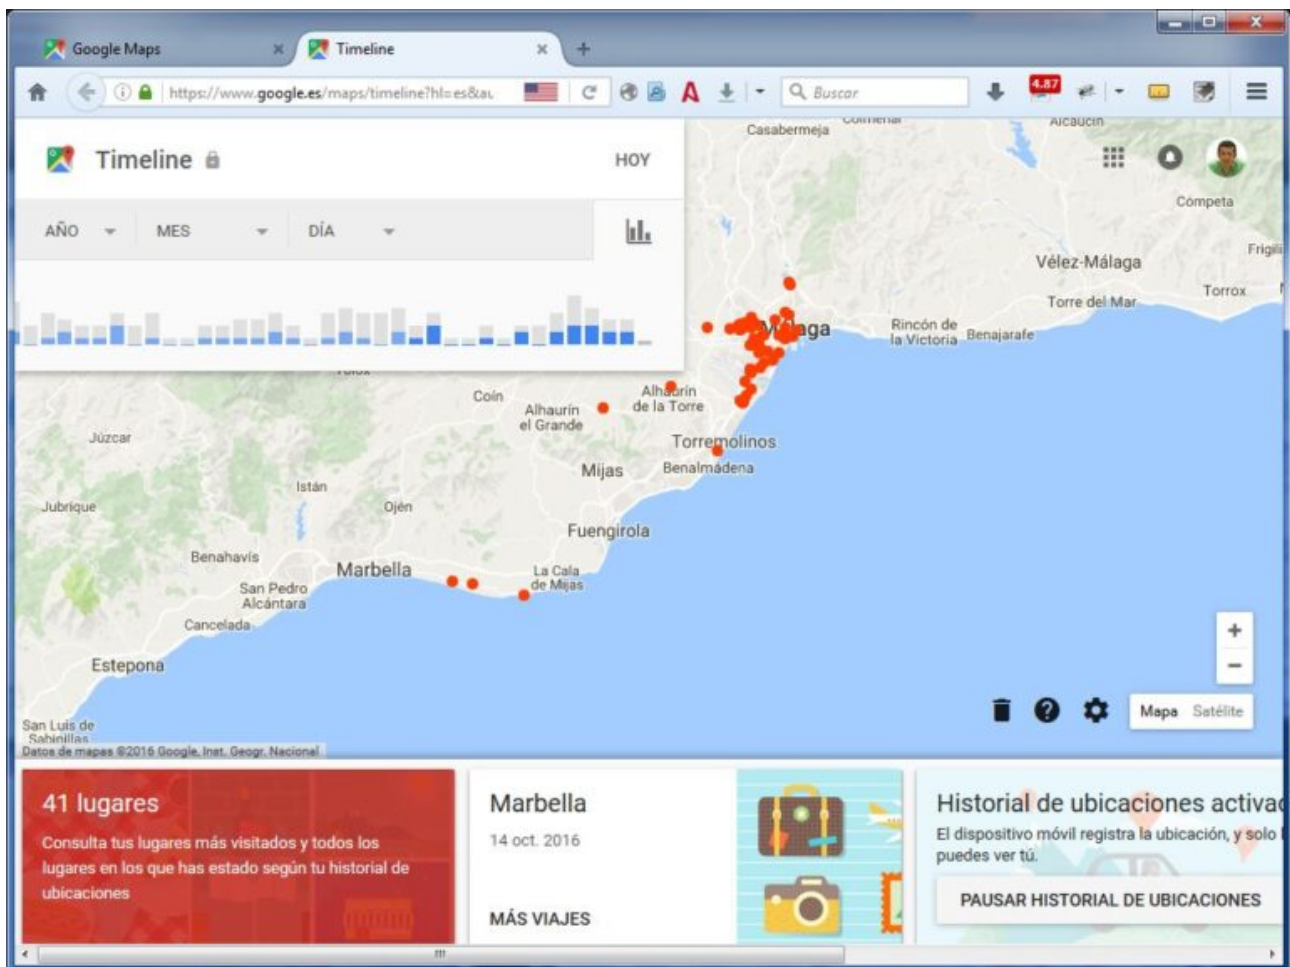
Google Maps
Timeline
https://www.google.es/maps/timeline?hl=es&au
Buscar
4.87

Timeline
HOY
AÑO
MES
DÍA

Casabermeja
Comares
Alcaucín
Cómpeta
Frigili
Vélez-Málaga
Torre del Mar
Torrox
Málaga
Rincón de la Victoria
Benajarafe
Coín
Alhaurín el Grande
Alhaurín de la Torre
Torremolinos
Benalmádena
Mijas
Júzcar
Istán
Jubrique
Ojén
Fuengirola
Benahavís
Marbella
La Cala de Mijas
San Pedro Alcántara
Cancelada
Estepona
San Luis de Sabinillas
Datos de mapas ©2016 Google, Inst. Geogr. Nacional
Mapa
Satélite

41 lugares
Consulta tus lugares más visitados y todos los lugares en los que has estado según tu historial de ubicaciones

Marbella
14 oct. 2016
MÁS VIAJES

Historial de ubicaciones activa
El dispositivo móvil registra la ubicación, y solo puedes ver tú.
PAUSAR HISTORIAL DE UBICACIONES